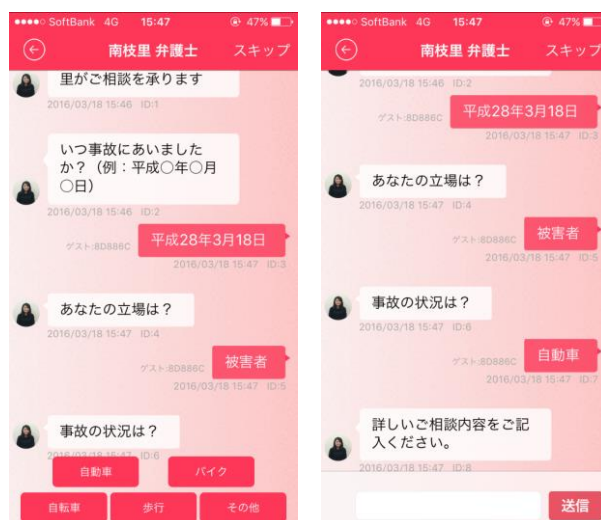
●●●●○ SoftBank 4G 15:47 47%

南枝里 弁護士 スキップ

里がご相談を承ります

2016/03/18 15:46 ID:1

いつ事故にあいましたか？（例：平成○年○月○日）

2016/03/18 15:46 ID:2

ゲスト:8D886C 平成28年3月18日

2016/03/18 15:47 ID:3

あなたの立場は？

2016/03/18 15:47 ID:4

ゲスト:8D886C 被害者

2016/03/18 15:47 ID:5

事故の状況は？

2016/03/18 15:47 ID:6

自動車 バイク

自転車 歩行 その他

●●●●○ SoftBank 4G 15:47 47%

南枝里 弁護士 スキップ

2016/03/18 15:46 ID:2

ゲスト:8D886C 平成28年3月18日

2016/03/18 15:47 ID:3

あなたの立場は？

2016/03/18 15:47 ID:4

ゲスト:8D886C 被害者

2016/03/18 15:47 ID:5

事故の状況は？

2016/03/18 15:47 ID:6

ゲスト:8D886C 自動車

2016/03/18 15:47 ID:7

詳しいご相談内容をご記入ください。

2016/03/18 15:47 ID:8

送信